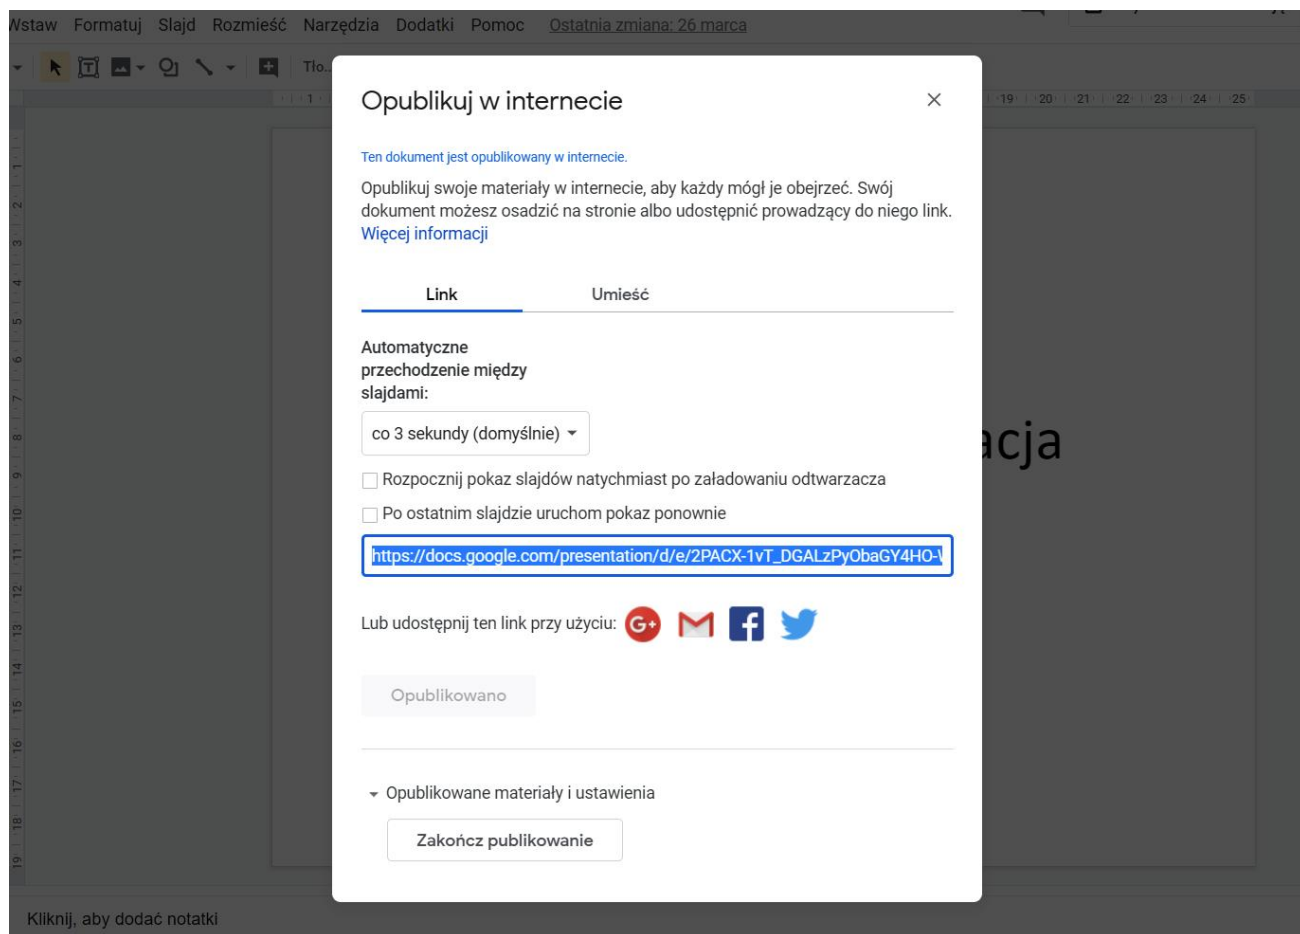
Wstaw Formatuj Slajd Rozmieść Narzędzia Dodatki Pomoc Ostatnia zmiana: 26 marca

Tło...

1 19 20 21 22 23 24 25

1 2 3 4 5 6 7 8 9 10 11 12 13 14 15 16 17 18 19

Opublikuj w internecie ×

Ten dokument jest opublikowany w internecie.

Opublikuj swoje materiały w internecie, aby każdy mógł je obejrzeć. Swój dokument możesz osadzić na stronie albo udostępnić prowadzący do niego link. Więcej informacji

Link Umieść

Automatyczne przechodzenie między slajdami:

co 3 sekundy (domyślnie)

Rozpocznij pokaz slajdów natychmiast po załadowaniu odtwarzacza

Po ostatnim slajdzie uruchom pokaz ponownie

https://docs.google.com/presentation/d/e/2PACX-1vT_DGALzPyObaGY4HO-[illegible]

Lub udostępnij ten link przy użyciu:

Opublikowano

Opublikowane materiały i ustawienia

Zakończ publikowanie

acja

Kliknij, aby dodać notatki